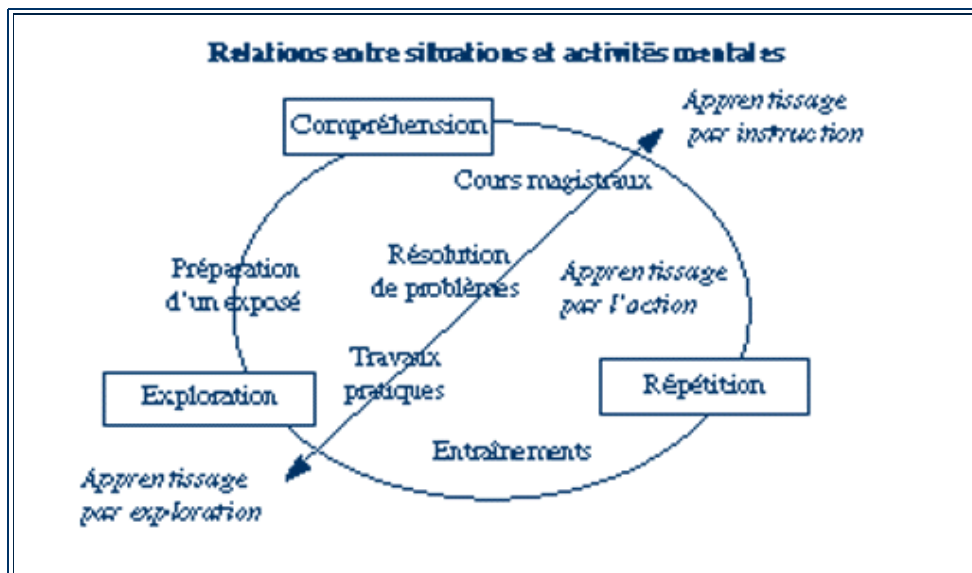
Relations entre situations et activités mentales

Compréhension

Apprentissage par instruction

Cours magistraux

Préparation d'un exposé

Résolution de problèmes

Apprentissage par l'action

Travaux pratiques

Exploration

Répétition

Entraînements

Apprentissage par exploration